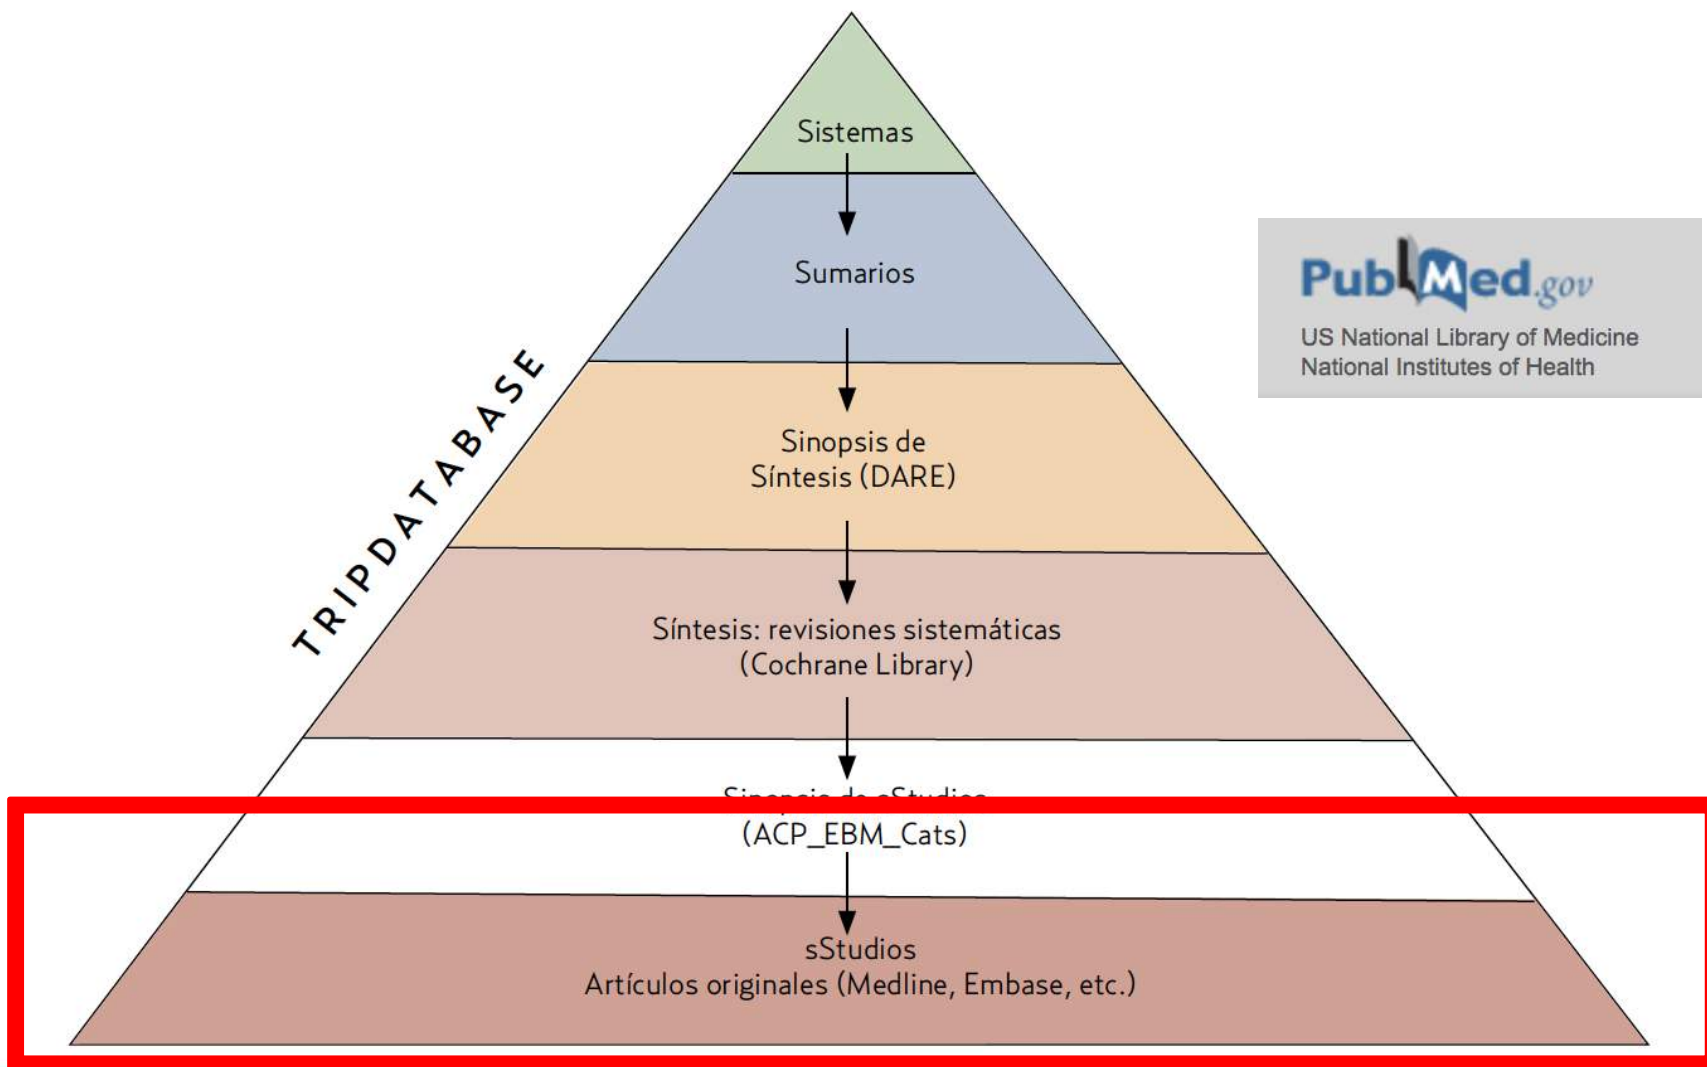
Sistemas

Sumarios

Sinopsis de Síntesis (DARE)

Síntesis: revisiones sistemáticas (Cochrane Library)

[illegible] (ACP_EBM_Cats)

sStudios
Artículos originales (Medline, Embase, etc.)

TRIPDATABASE

PubMed.gov
US National Library of Medicine
National Institutes of Health